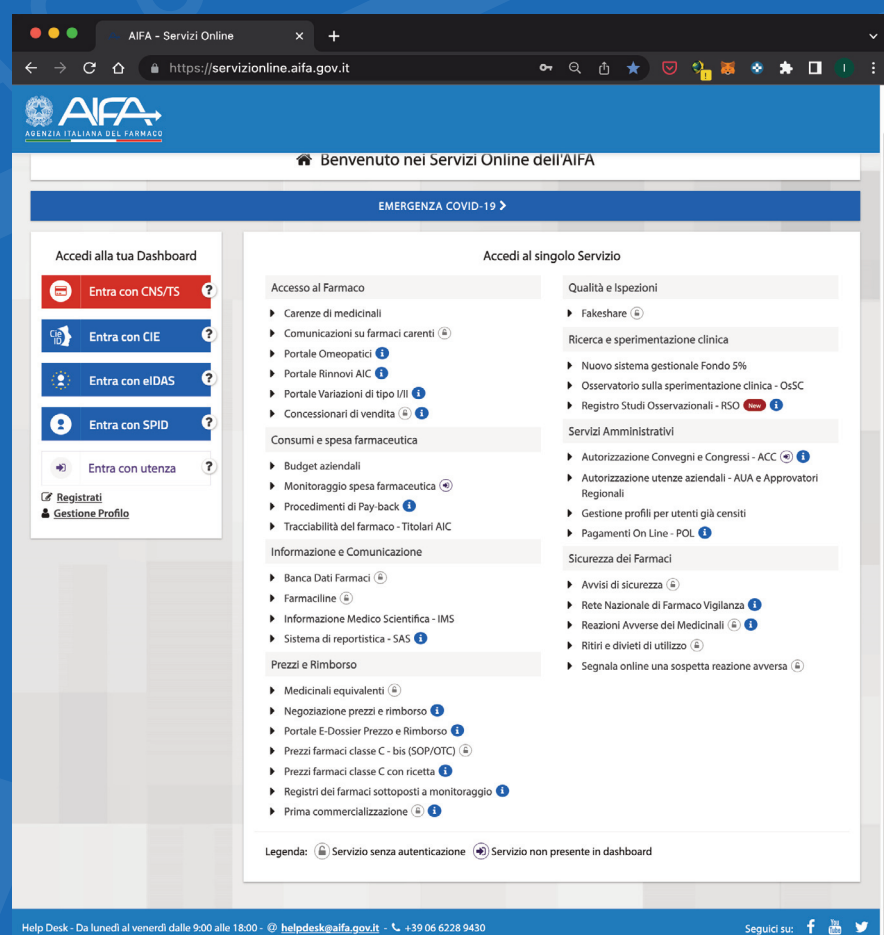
AIFA - Servizi Online

https://servizionline.aifa.gov.it

AIFA
AGENZIA ITALIANA DEL FARMACO

Benvenuto nei Servizi Online dell'AIFA

EMERGENZA COVID-19

Accedi alla tua Dashboard

Entra con CNS/TS ?
Entra con CIE ?
Entra con eIDAS ?
Entra con SPID ?
Entra con utenza ?

Registrati
Gestione Profilo

Accedi al singolo Servizio

Accesso al Farmaco
Carenze di medicinali
Comunicazioni su farmaci carenti
Portale Omeopatici
Portale Rinnovi AIC
Portale Variazioni di tipo I/II
Concessionari di vendita

Consumi e spesa farmaceutica
Budget aziendali
Monitoraggio spesa farmaceutica
Procedimenti di Pay-back
Tracciabilità del farmaco - Titolari AIC

Informazione e Comunicazione
Banca Dati Farmaci
Farmaciline
Informazione Medico Scientifica - IMS
Sistema di reportistica - SAS

Prezzi e Rimborso
Medicinali equivalenti
Negoziazione prezzi e rimborso
Portale E-Dossier Prezzo e Rimborso
Prezzi farmaci classe C - bis (SOP/OTC)
Prezzi farmaci classe C con ricetta
Registri dei farmaci sottoposti a monitoraggio
Prima commercializzazione

Qualità e Ispezioni
Fakeshare

Ricerca e sperimentazione clinica
Nuovo sistema gestionale Fondo 5%
Osservatorio sulla sperimentazione clinica - OsSC
Registro Studi Osservazionali - RSO New

Servizi Amministrativi
Autorizzazione Convegni e Congressi - ACC
Autorizzazione utenze aziendali - AUA e Approvatori Regionali
Gestione profili per utenti già censiti
Pagamenti On Line - POL

Sicurezza dei Farmaci
Avvisi di sicurezza
Rete Nazionale di Farmaco Vigilanza
Reazioni Avverse dei Medicinali
Ritiri e divieti di utilizzo
Segnala online una sospetta reazione avversa

Legenda: Servizio senza autenticazione Servizio non presente in dashboard

Help Desk - Da lunedì al venerdì dalle 9:00 alle 18:00 - @ helpdesk@aifa.gov.it - +39 06 6228 9430

Seguici su: